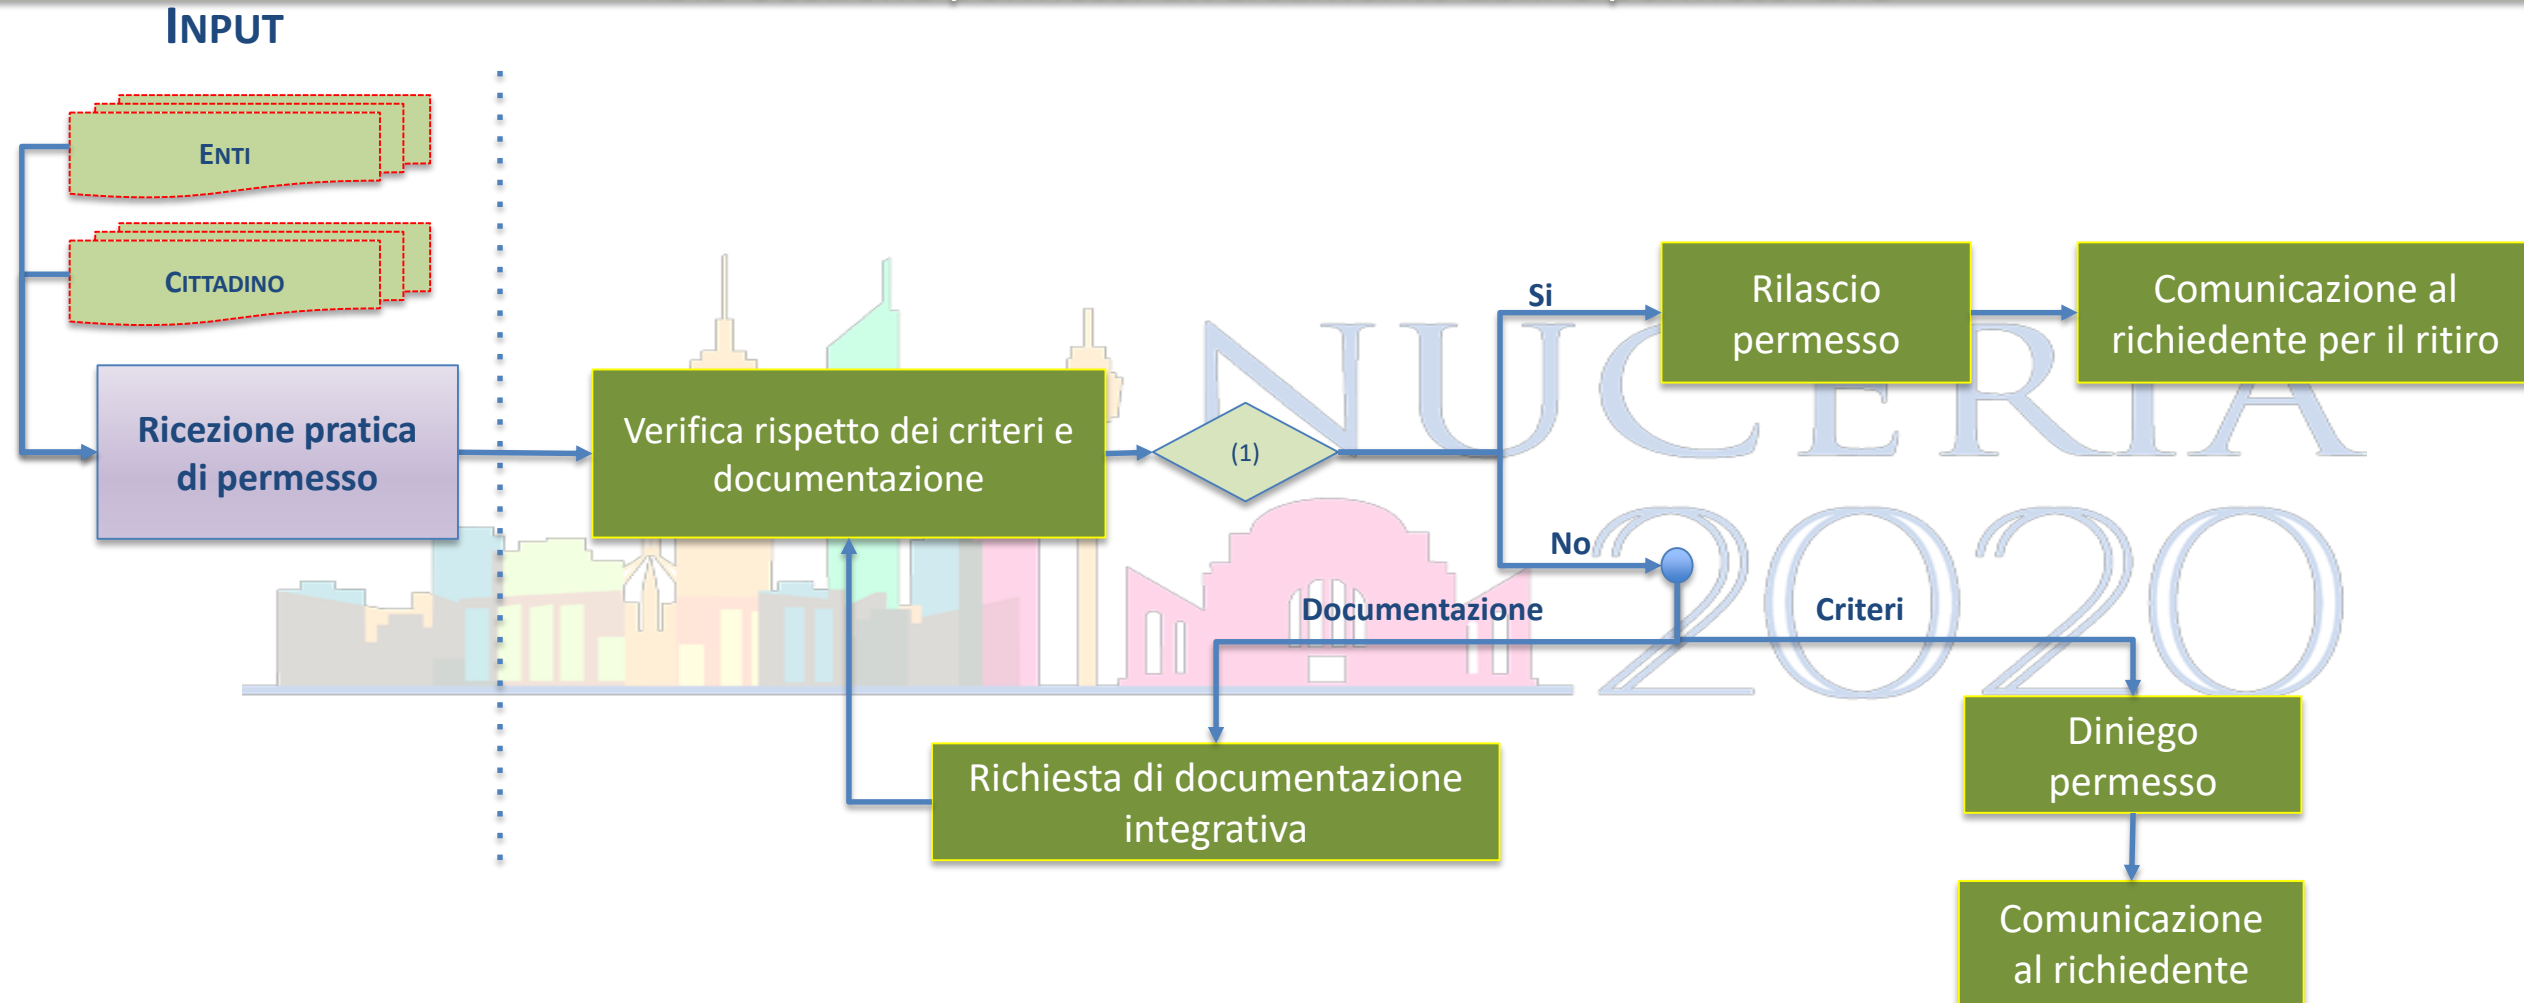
INPUT

ENTI

CITTADINO

Ricezione pratica di permesso

Verifica rispetto dei criteri e documentazione

(1)

Si

Rilascio permesso

Comunicazione al richiedente per il ritiro

NUCERIA

2020

No

Documentazione

Criteri

Richiesta di documentazione integrativa

Diniego permesso

Comunicazione al richiedente